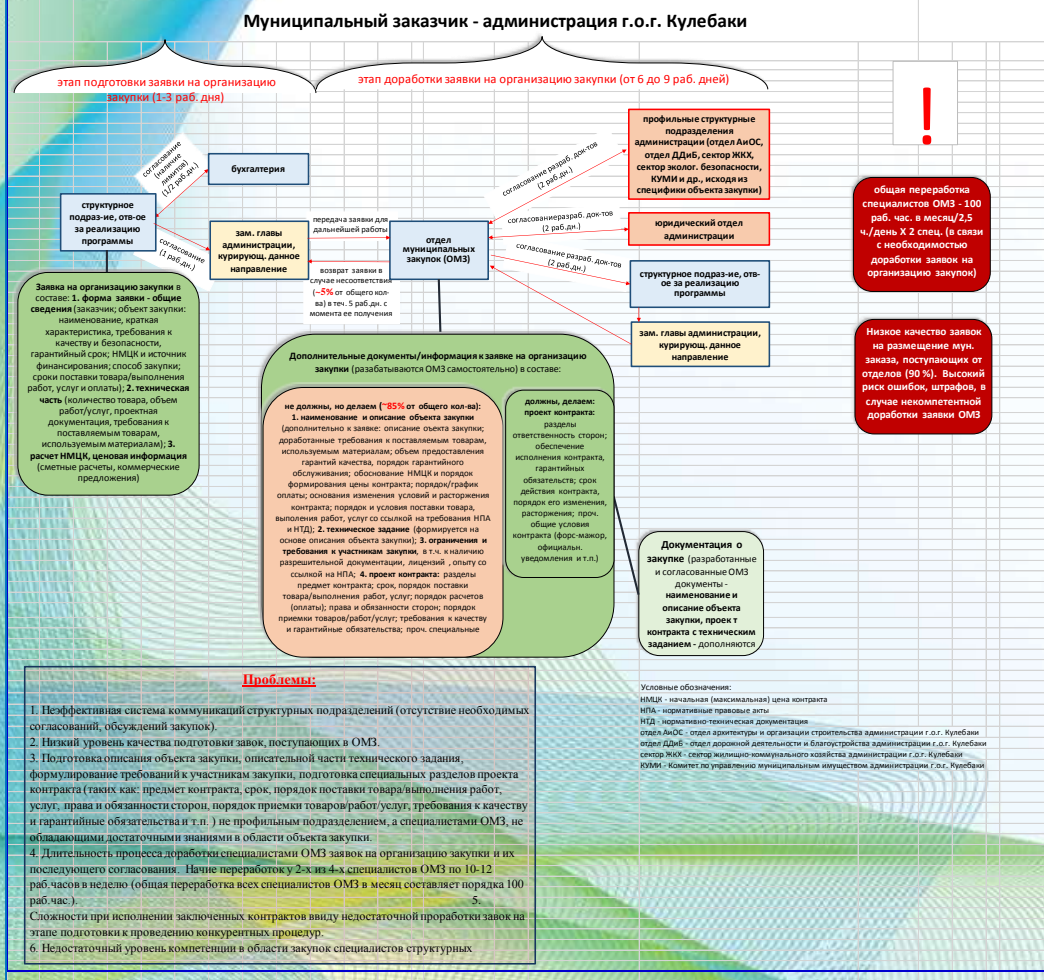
Муниципальный заказчик - администрация г.о.г. Кулебаки

этап подготовки заявки на организацию закупки (1-3 раб. дня)

этап доработки заявки на организацию закупки (от 6 до 9 раб. дней)

согласование (наличие лимитов) (1/2 раб.дн.)

бухгалтерия

структурное подраз-ие, отв-ое за реализацию программы

согласование (1 раб.дн.)

зам. главы администрации, курирующ. данное направление

передача заявки для дальнейшей работы

возврат заявки в случае несоответствия (~5% от общего кол-ва) в теч. 5 раб.дн. с момента ее получения

отдел муниципальных закупок (ОМЗ)

согласование разраб. док-тов (2 раб.дн.)

профильные структурные подразделения администрации (отдел АиОС, отдел ДДиБ, сектор ЖКХ, сектор эколог. безопасности, КУМИ и др., исходя из специфики объекта закупки)

согласованиеразраб. док-тов (2 раб.дн.)

юридический отдел администрации

согласование разраб. док-тов (2 раб.дн.)

структурное подраз-ие, отв-ое за реализацию программы

зам. главы администрации, курирующ. данное направление

!

общая переработка специалистов ОМЗ - 100 раб. час. в месяц/2,5 ч./день Х 2 спец. (в связи с необходимостью доработки заявок на организацию закупок)

Низкое качество заявок на размещение мун. заказа, поступающих от отделов (90 %). Высокий риск ошибок, штрафов, в случае некомпетентной доработки заявки ОМЗ

Заявка на организацию закупки в составе: 1. форма заявки - общие сведения (заказчик; объект закупки: наименование, краткая характеристика, требования к качеству и безопасности, гарантийный срок; НМЦК и источник финансирования; способ закупки; сроки поставки товара/выполнения работ, услуг и оплаты); 2. техническая часть (количество товара, объем работ/услуг, проектная документация, требования к поставляемым товарам, используемым материалам); 3. расчет НМЦК, ценовая информация (сметные расчеты, коммерческие предложения)

Дополнительные документы/информация к заявке на организацию закупки (разрабатываются ОМЗ самостоятельно) в составе:

не должны, но делаем (~85% от общего кол-ва): 1. наименование и описание объекта закупки (дополнительно к заявке: описание оъекта закупки; доработанные требования к поставляемым товарам, используемым материалам; объем предоставления гарантий качества, порядок гарантийного обслуживания; обоснование НМЦК и порядок формирования цены контракта; порядок/график оплаты; основания изменения условий и расторжения контракта; порядок и условия поставки товара, выполения работ, услуг со ссылкой на требования НПА и НТД); 2. техническое задание (формируется на основе описания объекта закупки); 3. ограничения и требования к участникам закупки, в т.ч. к наличию разрешительной документации, лицензий , опыту со ссылкой на НПА; 4. проект контракта: разделы предмет контракта; срок, порядок поставки товара/выполнения работ, услуг; порядок расчетов (оплаты); права и обязанности сторон; порядок приемки товаров/работ/услуг; требования к качеству и гарантийные обязательства; проч. специальные

должны, делаем: проект контракта: разделы ответственность сторон; обеспечение исполнения контракта, гарантийных обязательств; срок действия контракта, порядок его изменения, расторжения; проч. общие условия контракта (форс-мажор, официальн. уведомления и т.п.)

Документация о закупке (разработанные и согласованные ОМЗ документы - наименование и описание объекта закупки, проект контракта с техническим заданием - дополняются

Проблемы:

1. Неэффективная система коммуникаций структурных подразделений (отсутствие необходимых согласований, обсуждений закупок).
2. Низкий уровень качества подготовки завок, поступающих в ОМЗ.
3. Подготовка описания объекта закупки, описательной части технического задания, формулирование требований к участникам закупки, подготовка специальных разделов проекта контракта (таких как: предмет контракта, срок, порядок поставки товара/выполнения работ, услуг, права и обязанности сторон, порядок приемки товаров/работ/услуг, требования к качеству и гарантийные обязательства и т.п. ) не профильным подразделением, а специалистами ОМЗ, не обладающими достаточными знаниями в области объекта закупки.
4. Длительность процесса доработки специалистами ОМЗ заявок на организацию закупки и их последующего согласования. Начие переработок у 2-х из 4-х специалистов ОМЗ по 10-12 раб.часов в неделю (общая переработка всех специалистов ОМЗ в месяц составляет порядка 100 раб.час.). 5.
Сложности при исполнении заключенных контрактов ввиду недостаточной проработки завок на этапе подготовки к проведению конкурентных процедур.
6. Недостаточный уровень компетенции в области закупок специалистов структурных

Условные обозначения:
НМЦК - начальная (максимальная) цена контракта
НПА - нормативные правовые акты
НТД - нормативно-техническая документация
отдел АиОС - отдел архитектуры и организации строительства администрации г.о.г. Кулебаки
отдел ДДиБ - отдел дорожной деятельности и благоустройства администрации г.о.г. Кулебаки
сектор ЖКХ - сектор жилищно-коммунального хозяйства администрации г.о.г. Кулебаки
КУМИ - Комитет по управлению муниципальным имуществом администрации г.о.г. Кулебаки